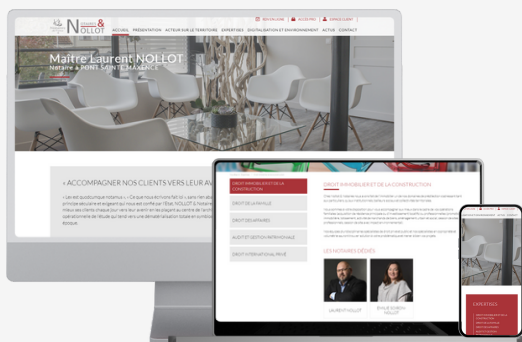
NOLLOT

ACCUEIL PRÉSENTATION ACTEUR SUR LE TERRITOIRE EXPERTISES DIGITALISATION ET ENVIRONNEMENT ACTUS CONTACT

Maître Laurent NOLLOT
Notaire à PONT SAINTE MAXENCE

« ACCOMPAGNER NOS CLIENTS VERS LEUR AV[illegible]

DROIT IMMOBILIER ET DE LA CONSTRUCTION

DROIT DE LA FAMILLE

DROIT DES AFFAIRES

AUDIT ET GESTION PATRIMONIALE

DROIT INTERNATIONAL PRIVÉ

DROIT IMMOBILIER ET DE LA CONSTRUCTION

LES NOTAIRES DÉDIÉS

LAURENT NOLLOT

EXPERTISES